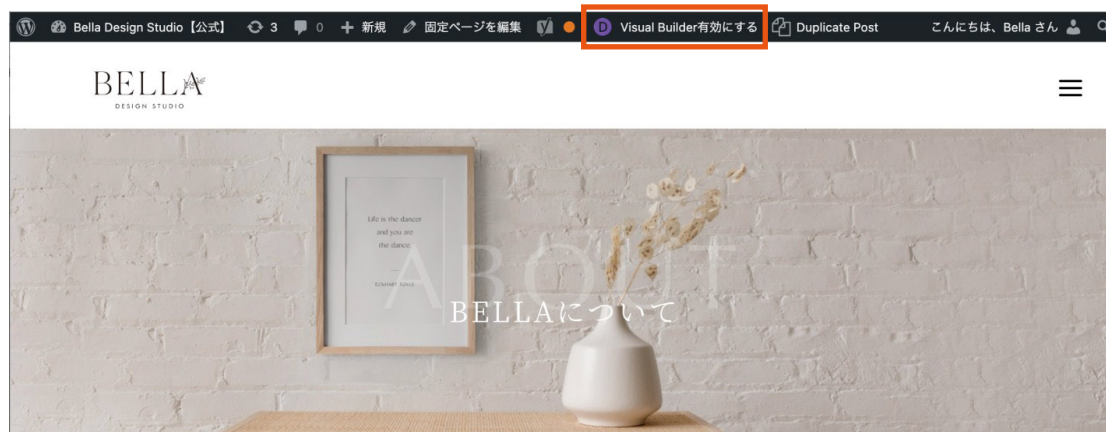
Bella Design Studio【公式】 3 0 + 新規 固定ページを編集 Visual Builder有効にする Duplicate Post こんにちは、Bella さん

BELLA
DESIGN STUDIO

Life is the dancer
and you are
the dance.
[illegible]

ABOUT
BELLAについて